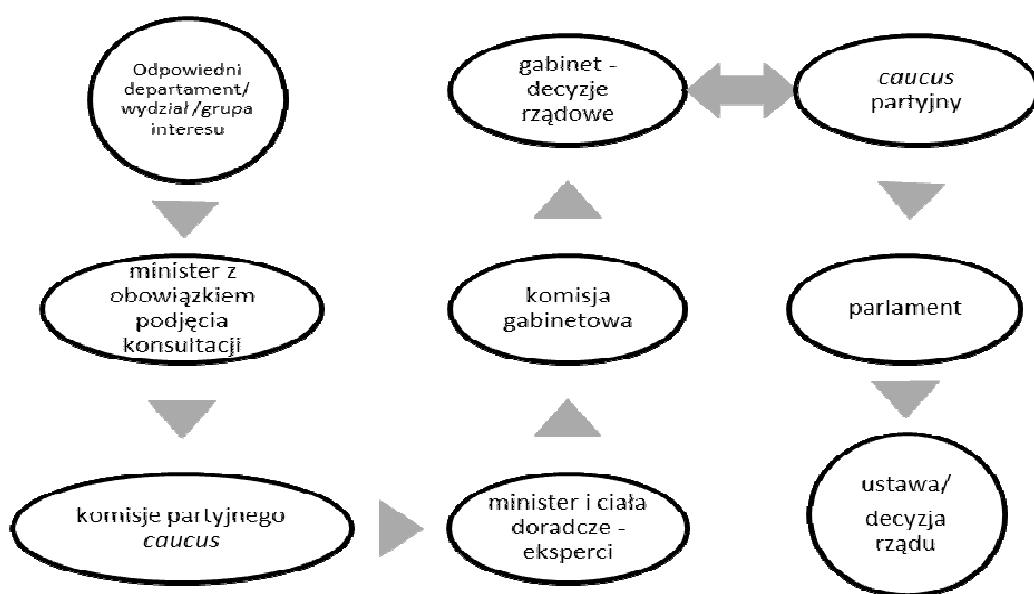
Odpowiedni departament/ wydział/grupa interesu

minister z obowiązkiem podjęcia konsultacji

komisje partyjnego *caucus*

minister i ciała doradcze - eksperci

komisja gabinetowa

gabinet - decyzje rządowe

*caucus* partyjny

parlament

ustawa/ decyzja rządu